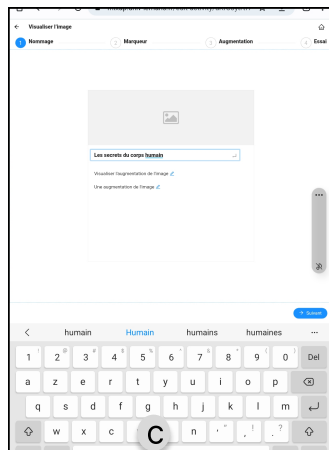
← Visualiser l'image

1 Nommage
2 Marqueur
3 Augmentation
4 Essai

Les secrets du corps humain

Visualiser l'augmentation de l'image

Une augmentation de l'image

→ Suivant

<
humain
Humain
humains
humaines
...

1 2 3 4 5 6 7 8 9 0 Del
a z e r t y u i o p
q s d f g h j k l m
w x c C n ' , . ?